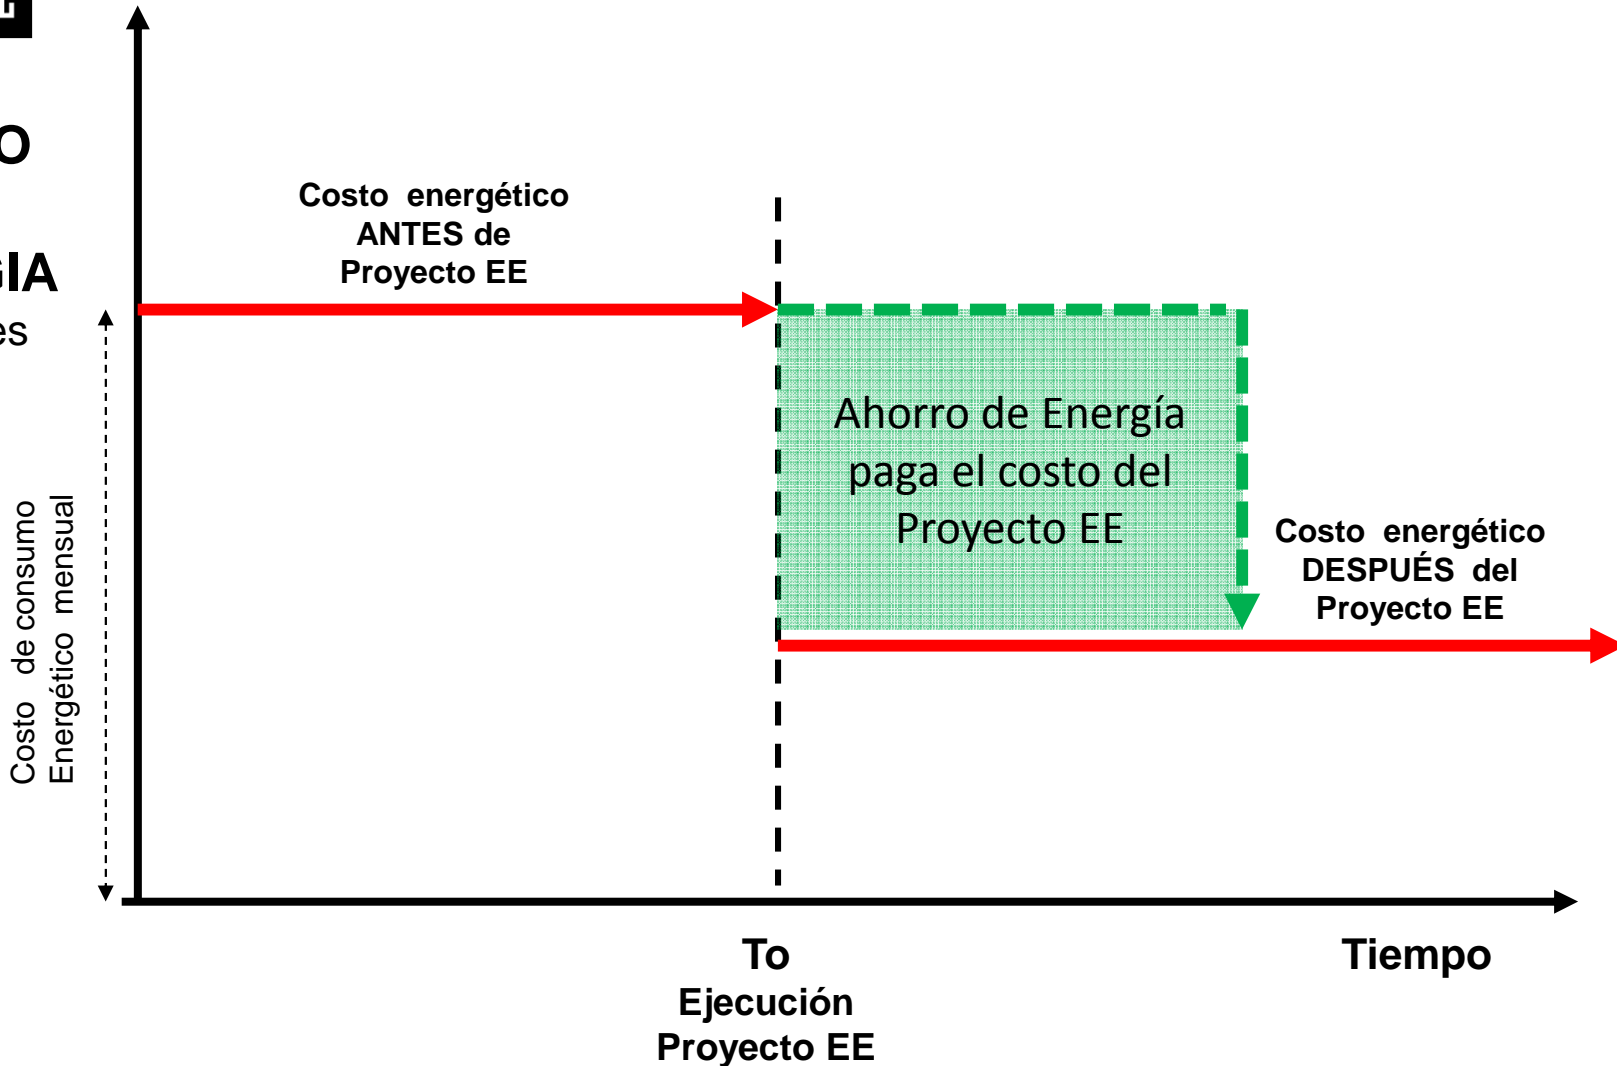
O

IA

es

Costo energético ANTES de Proyecto EE

Costo de consumo Energético mensual

Ahorro de Energía paga el costo del Proyecto EE

Costo energético DESPUÉS del Proyecto EE

To Ejecución Proyecto EE

Tiempo